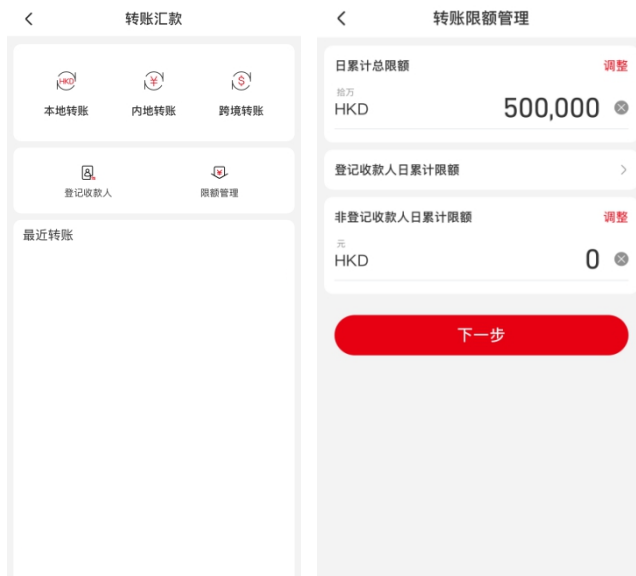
转账汇款

HKD

¥

$

本地转账

内地转账

跨境转账

登记收款人

限额管理

最近转账

转账限额管理

日累计总限额

调整

拾万

HKD

500,000

登记收款人日累计限额

非登记收款人日累计限额

调整

元

HKD

0

下一步